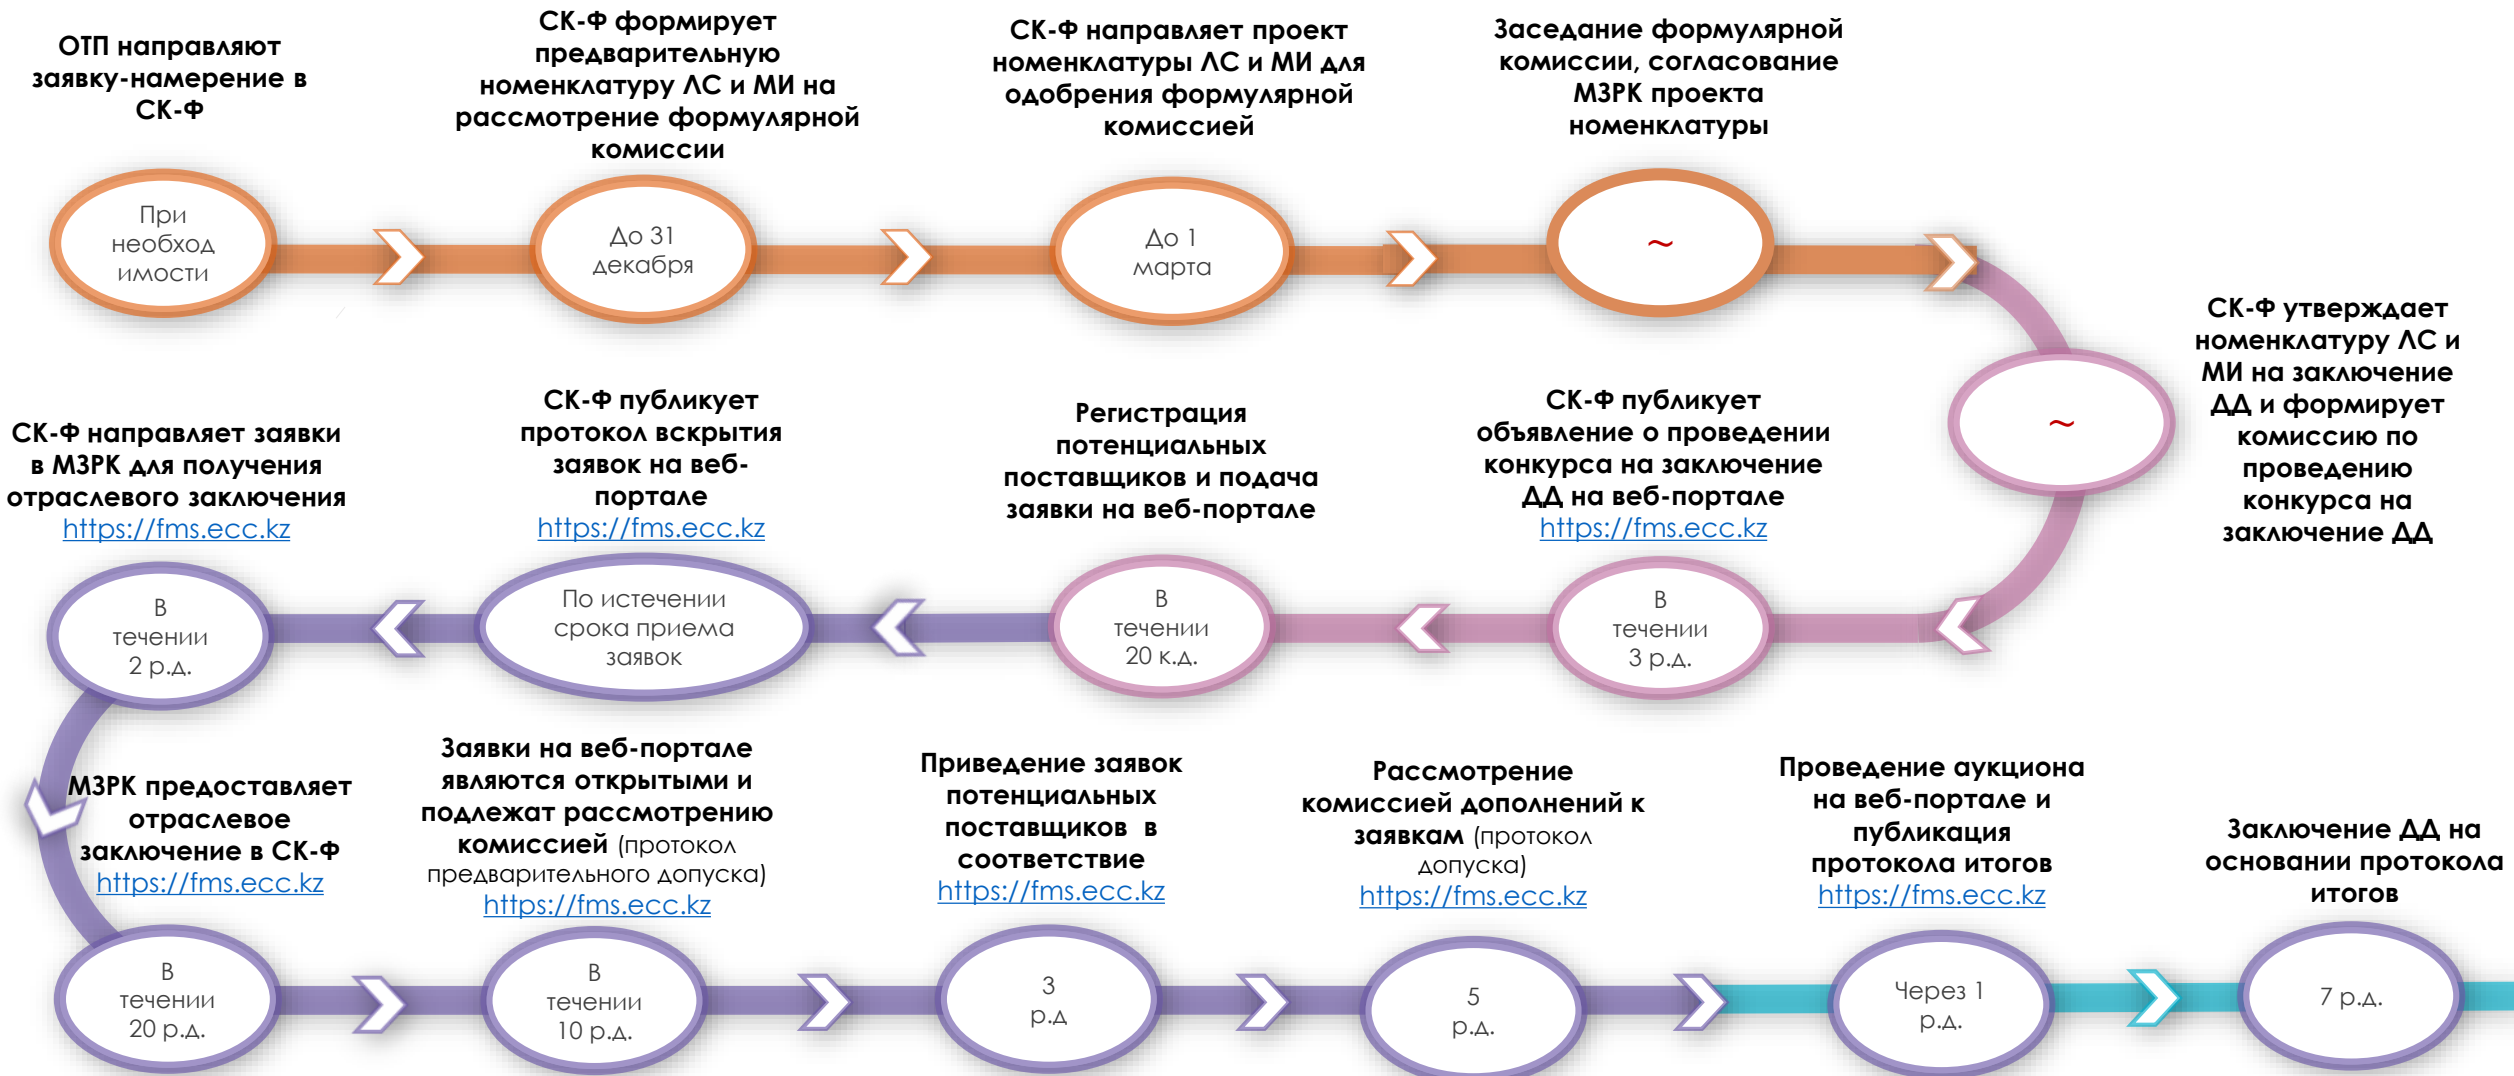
ОТП направляют заявку-намерение в СК-Ф

При необходимости

СК-Ф формирует предварительную номенклатуру ЛС и МИ на рассмотрение формулярной комиссии

До 31 декабря

СК-Ф направляет проект номенклатуры ЛС и МИ для одобрения формулярной комиссией

До 1 марта

Заседание формулярной комиссии, согласование МЗРК проекта номенклатуры

~

СК-Ф утверждает номенклатуру ЛС и МИ на заключение ДД и формирует комиссию по проведению конкурса на заключение ДД

~

СК-Ф публикует объявление о проведении конкурса на заключение ДД на веб-портале https://fms.ecc.kz

В течении 3 р.д.

Регистрация потенциальных поставщиков и подача заявки на веб-портале

В течении 20 к.д.

СК-Ф публикует протокол вскрытия заявок на веб-портале https://fms.ecc.kz

По истечении срока приема заявок

СК-Ф направляет заявки в МЗРК для получения отраслевого заключения https://fms.ecc.kz

В течении 2 р.д.

МЗРК предоставляет отраслевое заключение в СК-Ф https://fms.ecc.kz

В течении 20 р.д.

Заявки на веб-портале являются открытыми и подлежат рассмотрению комиссией (протокол предварительного допуска) https://fms.ecc.kz

В течении 10 р.д.

Приведение заявок потенциальных поставщиков в соответствие https://fms.ecc.kz

3 р.д

Рассмотрение комиссией дополнений к заявкам (протокол допуска) https://fms.ecc.kz

5 р.д.

Проведение аукциона на веб-портале и публикация протокола итогов https://fms.ecc.kz

Через 1 р.д.

Заключение ДД на основании протокола итогов

7 р.д.